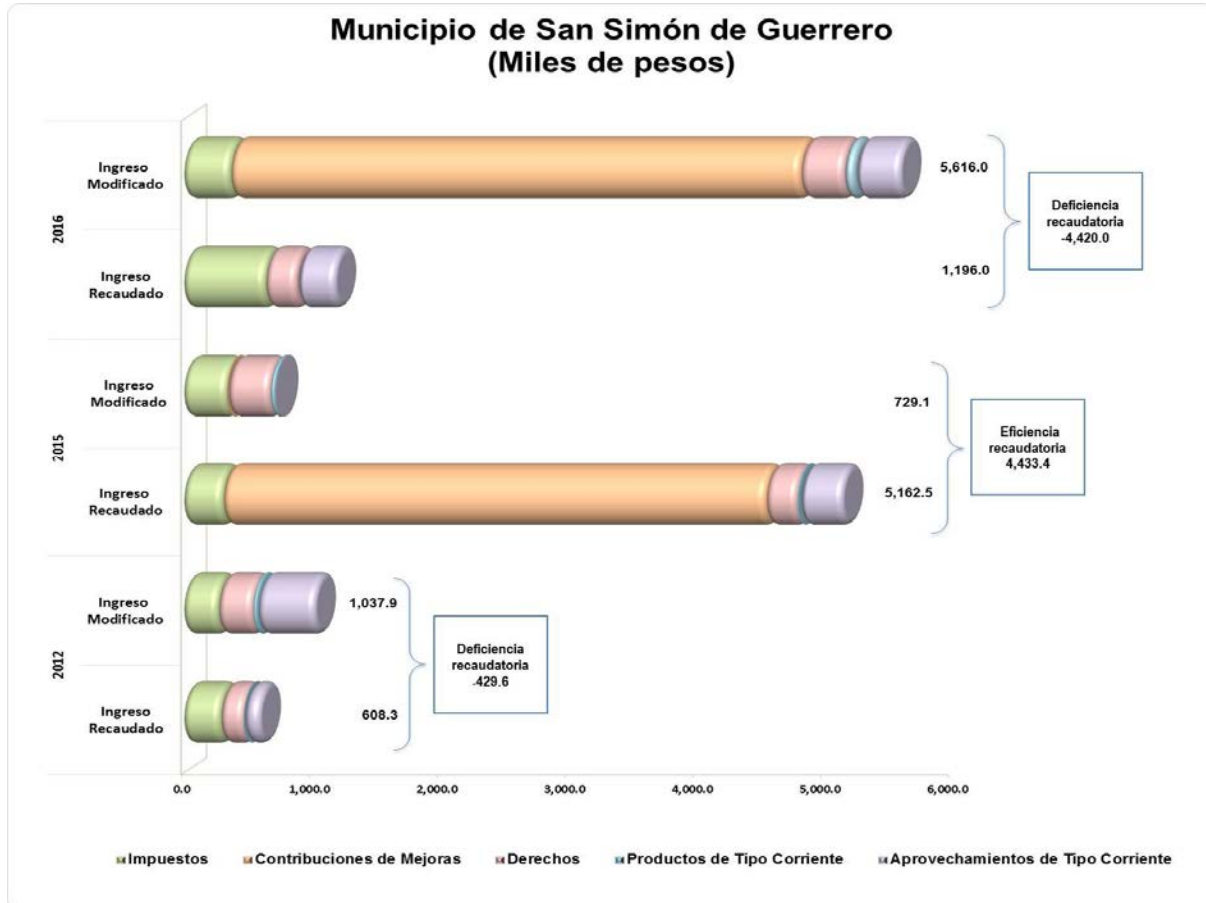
Municipio de San Simón de Guerrero
(Miles de pesos)

2016

Ingreso Modificado

5,616.0

Deficiencia recaudatoria -4,420.0

Ingreso Recaudado

1,196.0

2015

Ingreso Modificado

729.1

Eficiencia recaudatoria 4,433.4

Ingreso Recaudado

5,162.5

2012

Ingreso Modificado

1,037.9

Deficiencia recaudatoria -429.6

Ingreso Recaudado

608.3

0.0 1,000.0 2,000.0 3,000.0 4,000.0 5,000.0 6,000.0

Impuestos Contribuciones de Mejoras Derechos Productos de Tipo Corriente Aprovechamientos de Tipo Corriente